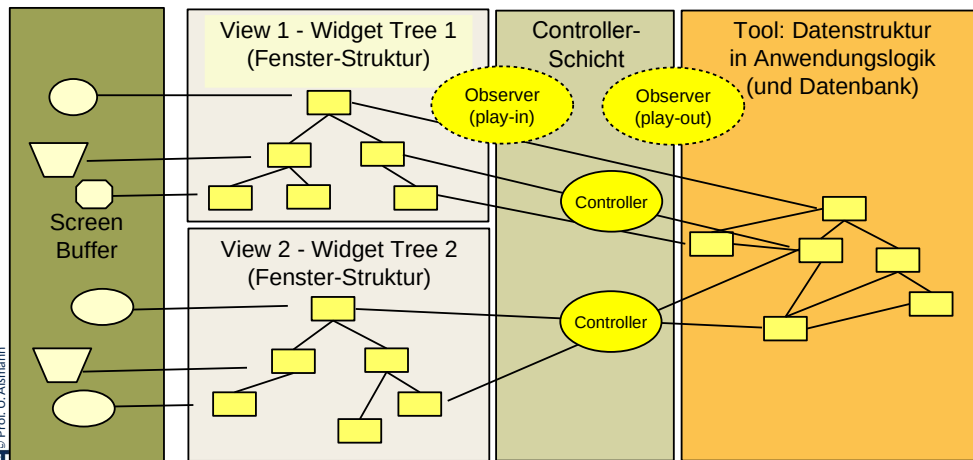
Screen Buffer

View 1 - Widget Tree 1 (Fenster-Struktur)

View 2 - Widget Tree 2 (Fenster-Struktur)

Controller-Schicht

Observer (play-in)

Observer (play-out)

Controller

Controller

Tool: Datenstruktur in Anwendungslogik (und Datenbank)

© Prof. U. Aßmann